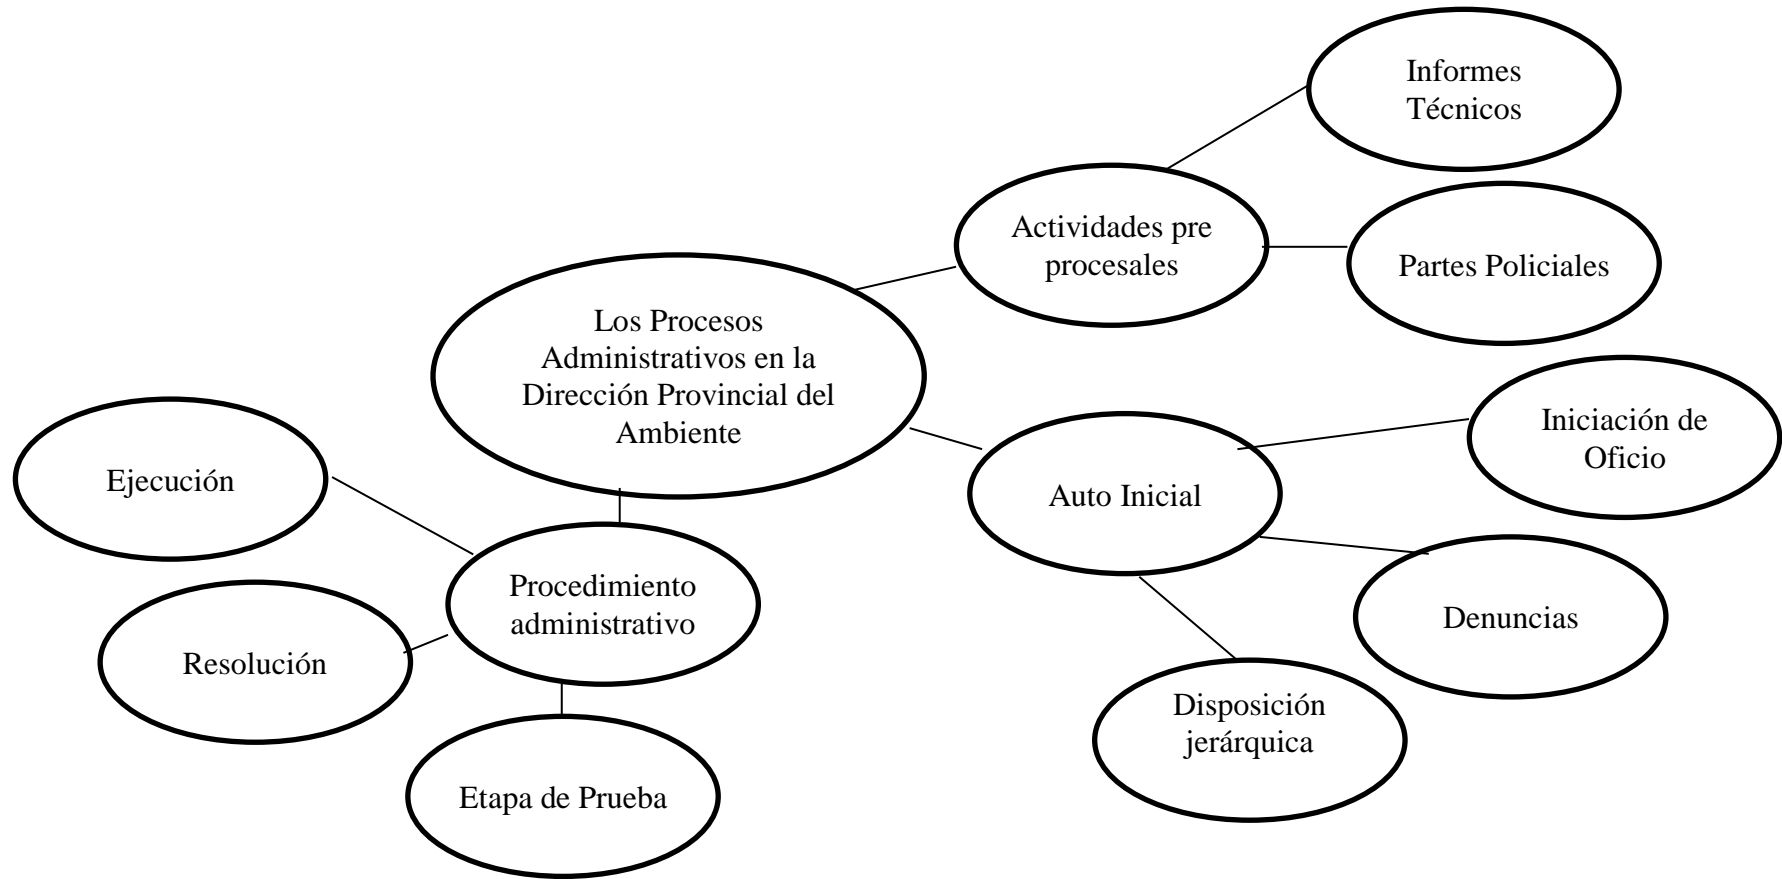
Informes Técnicos

Actividades pre procesales

Partes Policiales

Los Procesos Administrativos en la Dirección Provincial del Ambiente

Iniciación de Oficio

Ejecución

Auto Inicial

Procedimiento administrativo

Denuncias

Resolución

Disposición jerárquica

Etapa de Prueba